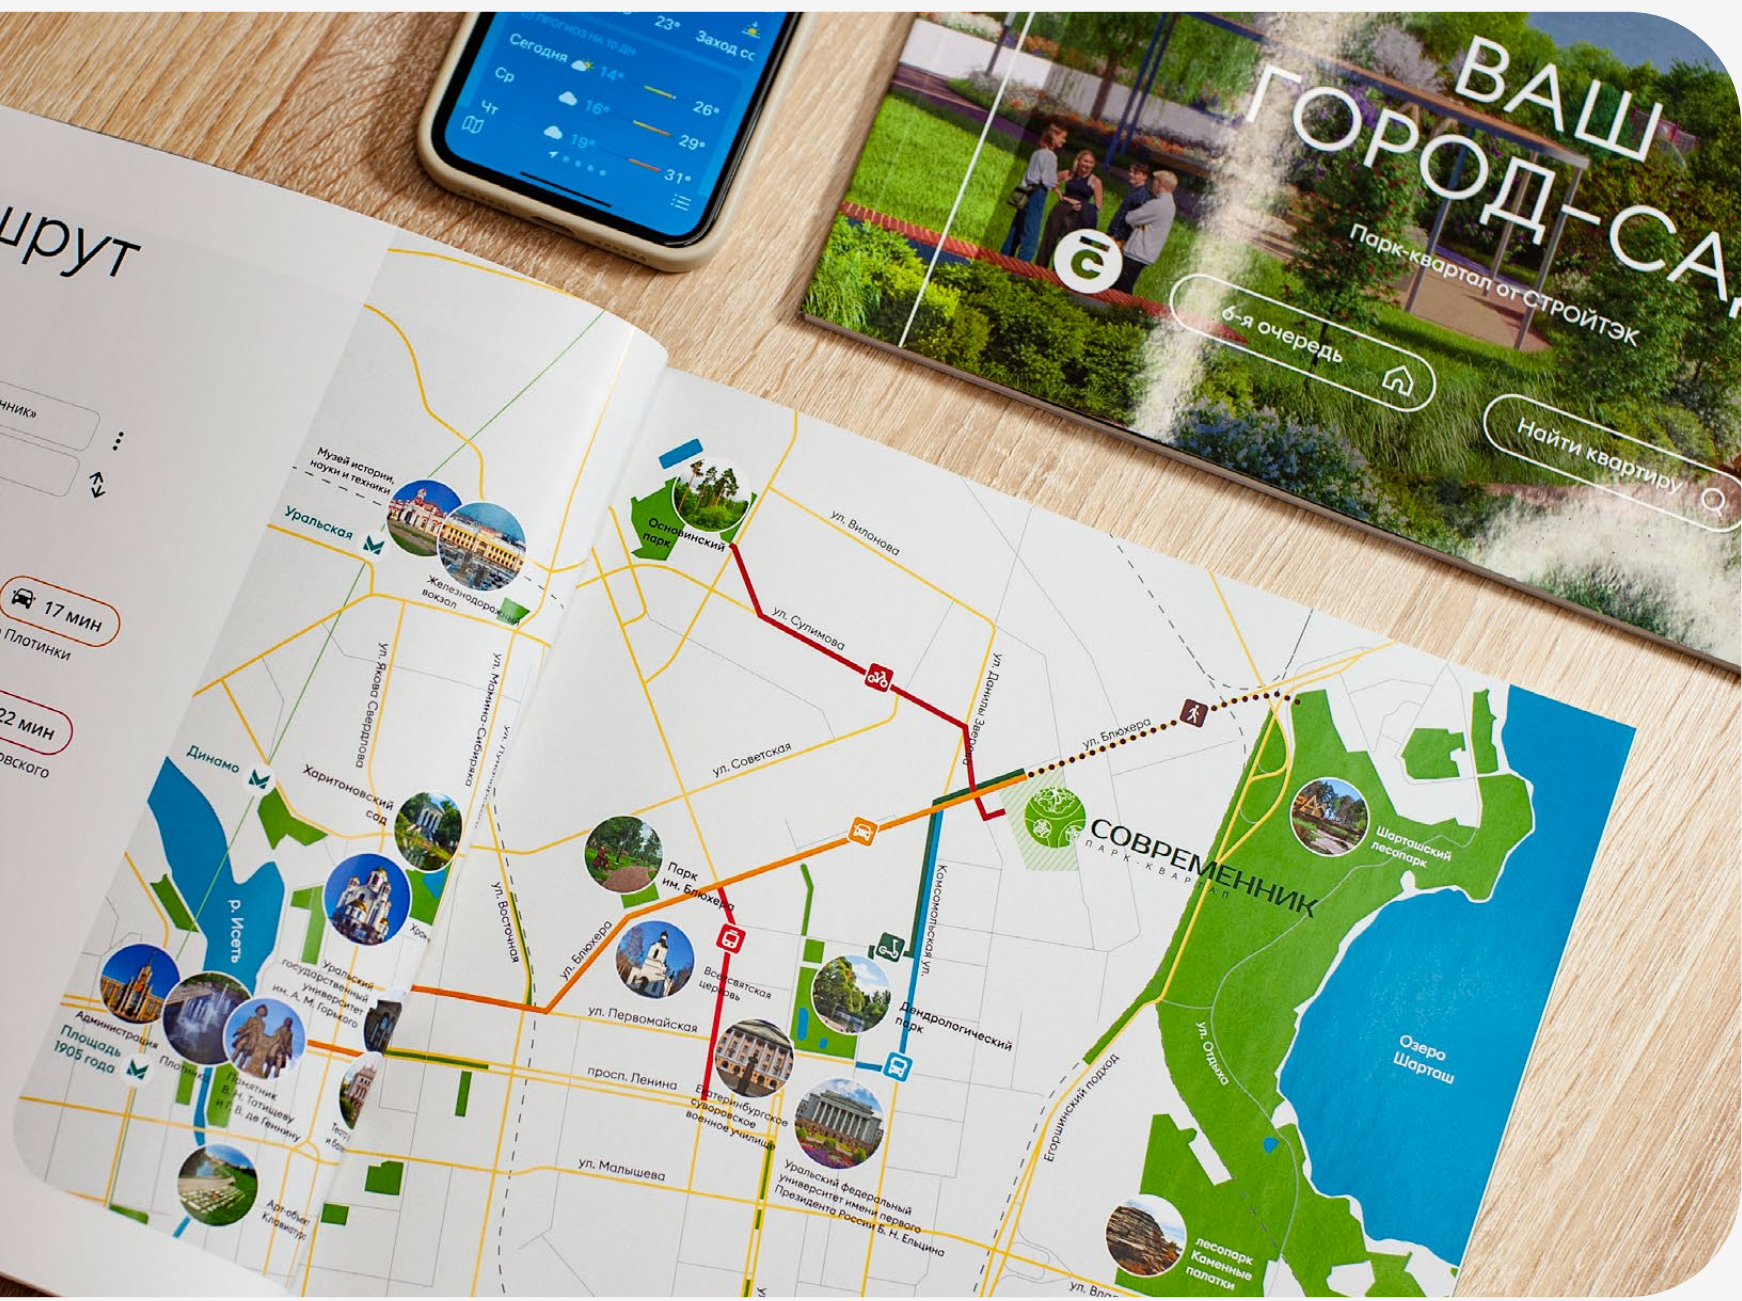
23° Заход сс
Сегодня 14°
Ср 16° 26°
Чт 19° 29°
31°

ВАШ ГОРОД-СА
Парк-квартал от СТРОЙТЭК
6-я очередь
Найти квартиру

шрут
ник»
17 мин
Плотинки
22 мин
вского

Музей истории, науки и техники
Уральская
Железнодорожный вокзал
Основинский парк
ул. Вилонова
ул. Сулимова
ул. Данилы Зверева
ул. Блюхера
ул. Якова Свердлова
ул. Мамина-Сибиряка
ул. Советская
Динамо
Харитоновский сад
Парк им. Блюхера
СОВРЕМЕННИК
ПАРК-КВАРТАЛ
Шарташский лесопарк
р. Исеть
ул. Восточная
ул. Блюхера
Комсомольская ул.
Уральский государственный университет им. А. М. Горького
Всесвятская церковь
Дендрологический парк
Администрация
Площадь 1905 года
Плотинка
Памятник В. Н. Татищеву и Г. В. де Геннину
ул. Первомайская
просп. Ленина
Екатеринбургское суворовское военное училище
ул. Отдыха
Озеро Шарташ
Егоршинский подход
ул. Малышева
Уральский федеральный университет имени первого Президента России Б. Н. Ельцина
Арт-объект Клавиатура
лесопарк Каменные палатки
ул. Вла